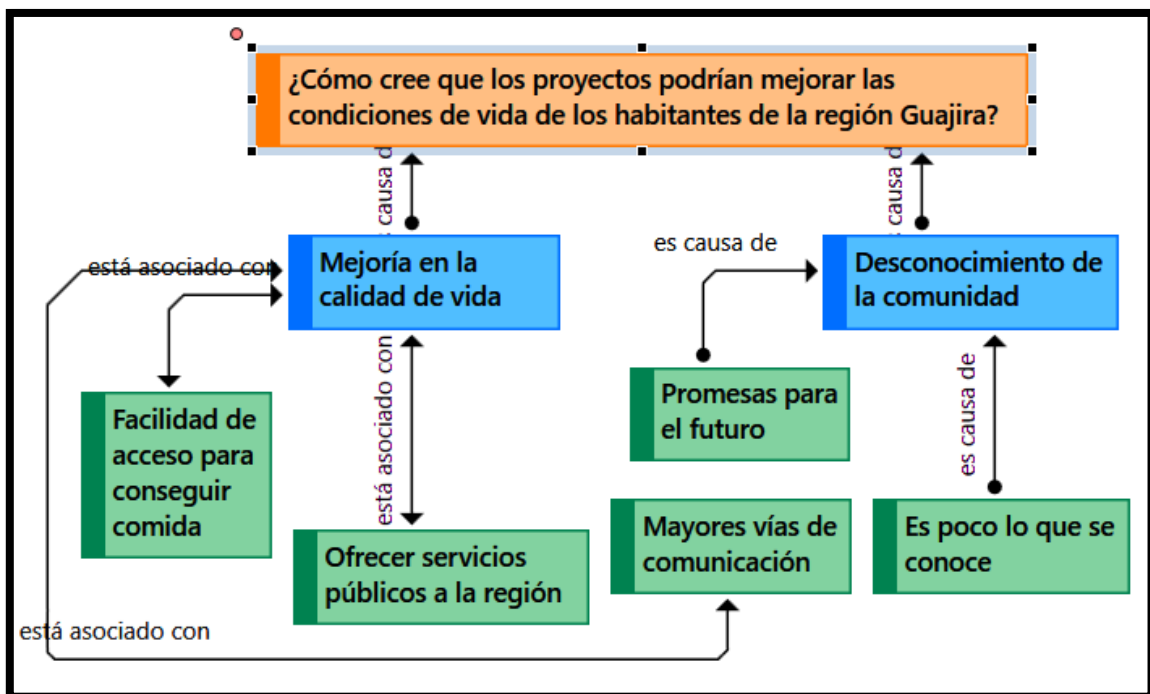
¿Cómo cree que los proyectos podrían mejorar las condiciones de vida de los habitantes de la región Guajira?

es causa d

es causa d

Mejoría en la calidad de vida

está asociado con

es causa de

Desconocimiento de la comunidad

Facilidad de acceso para conseguir comida

está asociado con

Promesas para el futuro

es causa de

Ofrecer servicios públicos a la región

Mayores vías de comunicación

Es poco lo que se conoce

está asociado con